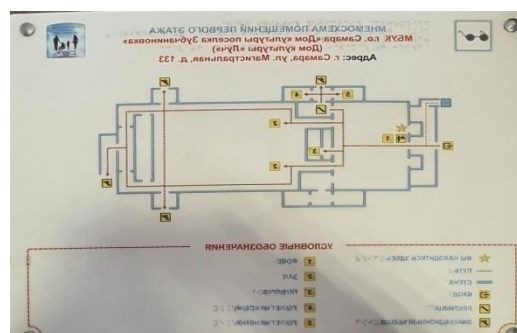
МНЕМОСХЕМА ПОМЕЩЕНИЙ ПЕРВОГО ЭТАЖА
МБУК г.о. Самара «Дом культуры поселка Зубчаниновка»
(Дом культуры «Луч»)
Адрес: г. Самара, ул. Магистральная, д. 133

1
2
3
4
5
6
7

УСЛОВНЫЕ ОБОЗНАЧЕНИЯ

ВЫ НАХОДИТЕСЬ ЗДЕСЬ
ПУТЬ
СТЕНА
ВХОД
ЛЕСТНИЦА
ЭВАКУАЦИОННЫЙ ВЫХОД

1 ФОЙЕ
2 ЗАЛ
3 ГАРДЕРОБ
4 ТУАЛЕТ МУЖСКОЙ
5 ТУАЛЕТ ЖЕНСКИЙ